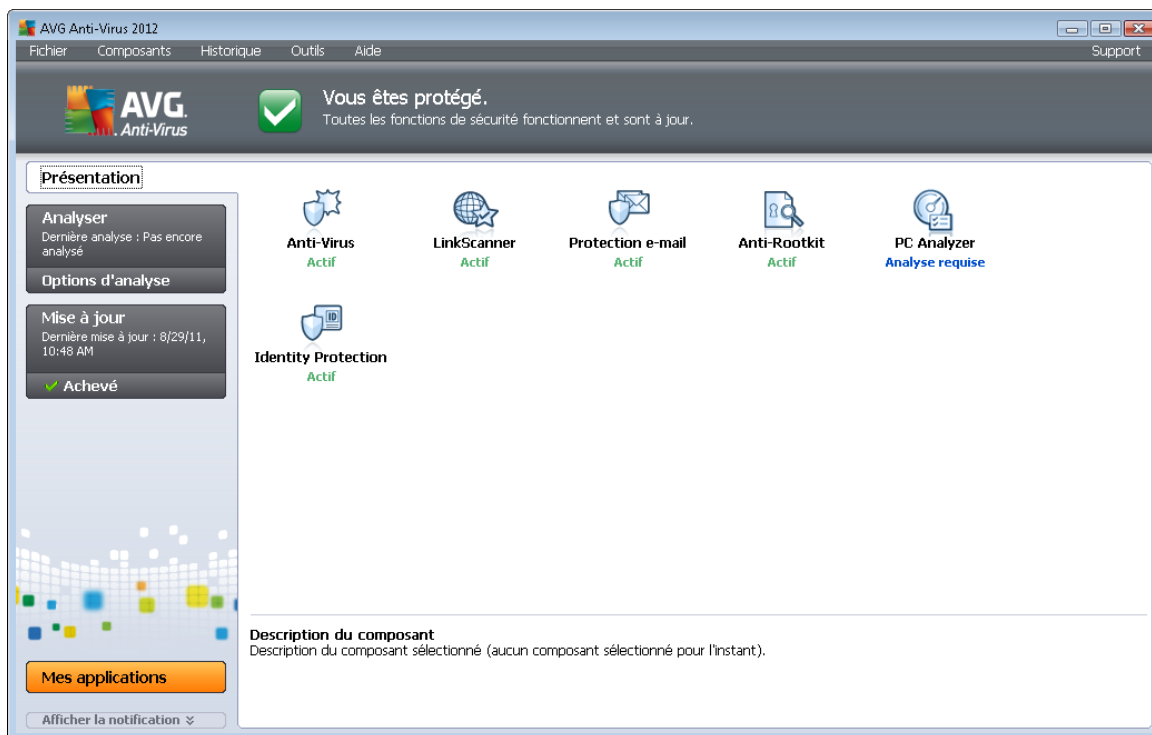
AVG Anti-Virus 2012

Fichier Composants Historique Outils Aide Support

AVG. Anti-Virus

Vous êtes protégé.
Toutes les fonctions de sécurité fonctionnent et sont à jour.

Présentation

Analyser
Dernière analyse : Pas encore analysé

Options d'analyse

Mise à jour
Dernière mise à jour : 8/29/11, 10:48 AM

Achevé

Mes applications

Afficher la notification

Anti-Virus
Actif

LinkScanner
Actif

Protection e-mail
Actif

Anti-Rootkit
Actif

PC Analyzer
Analyse requise

Identity Protection
Actif

Description du composant
Description du composant sélectionné (aucun composant sélectionné pour l'instant).